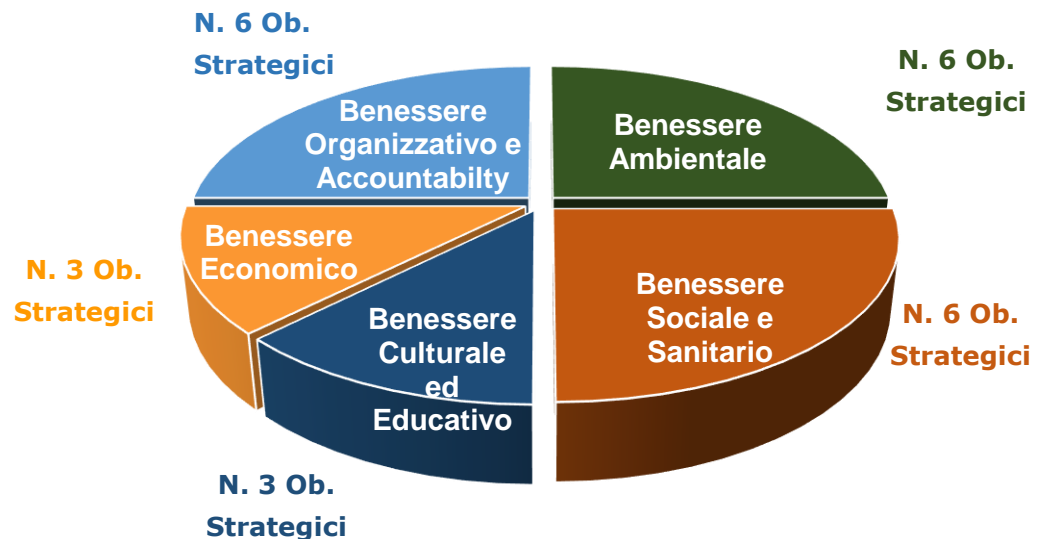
N. 6 Ob. Strategici

Benessere Organizzativo e Accountabilty

N. 6 Ob. Strategici

Benessere Ambientale

Benessere Economico

N. 3 Ob. Strategici

Benessere Sociale e Sanitario

N. 6 Ob. Strategici

Benessere Culturale ed Educativo

N. 3 Ob. Strategici